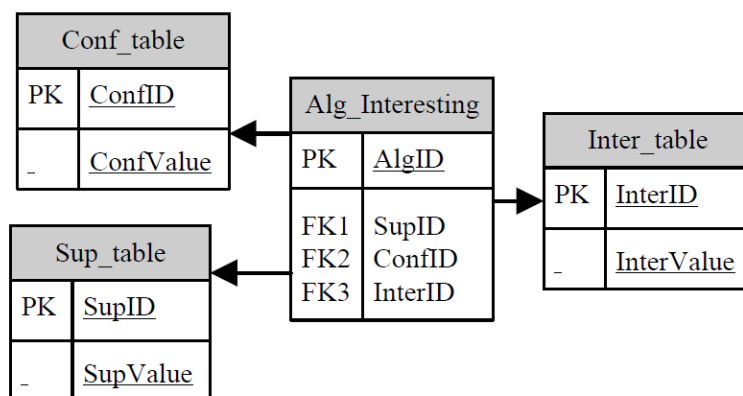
| Conf_table | |
|---|---|
| PK | ConfID |
| _ | ConfValue |

| Alg_Interesting | |
|---|---|
| PK | AlgID |
| FK1 FK2 FK3 | SupID ConfID InterID |

| Inter_table | |
|---|---|
| PK | InterID |
| _ | InterValue |

| Sup_table | |
|---|---|
| PK | SupID |
| _ | SupValue |